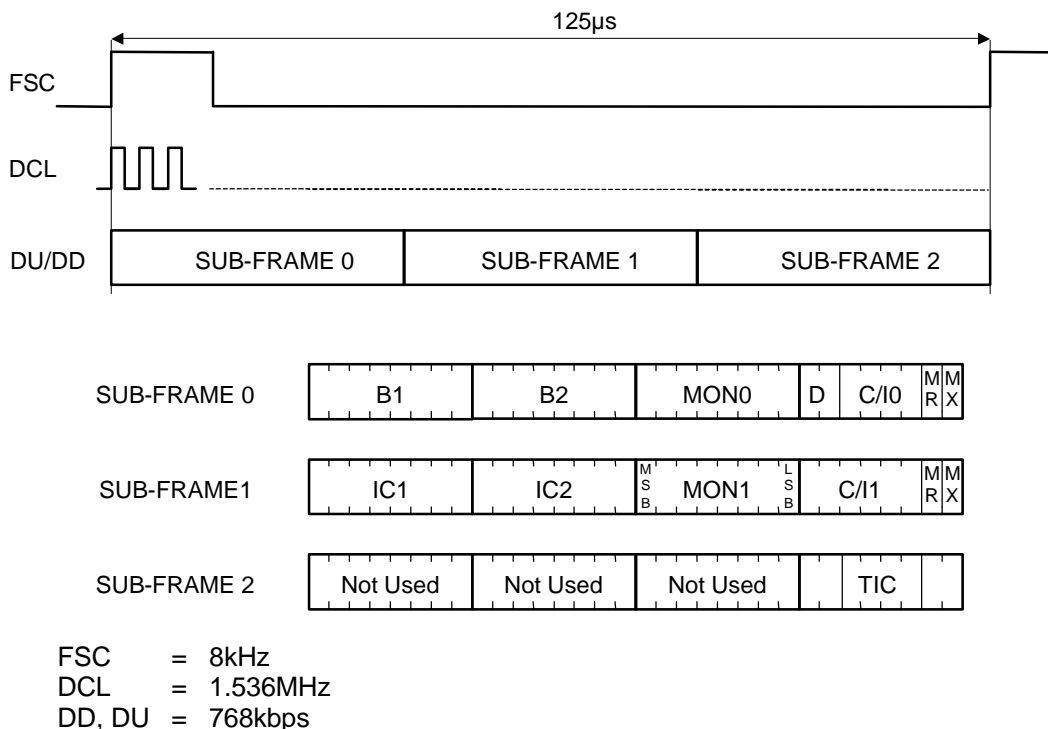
125μs

FSC

DCL

DU/DD

SUB-FRAME 0

SUB-FRAME 1

SUB-FRAME 2

SUB-FRAME 0 B1 B2 MON0 D C/I0 MR MX

SUB-FRAME1 IC1 IC2 MSB MON1 LSB C/I1 MR MX

SUB-FRAME 2 Not Used Not Used Not Used TIC

FSC = 8kHz
DCL = 1.536MHz
DD, DU = 768kbps